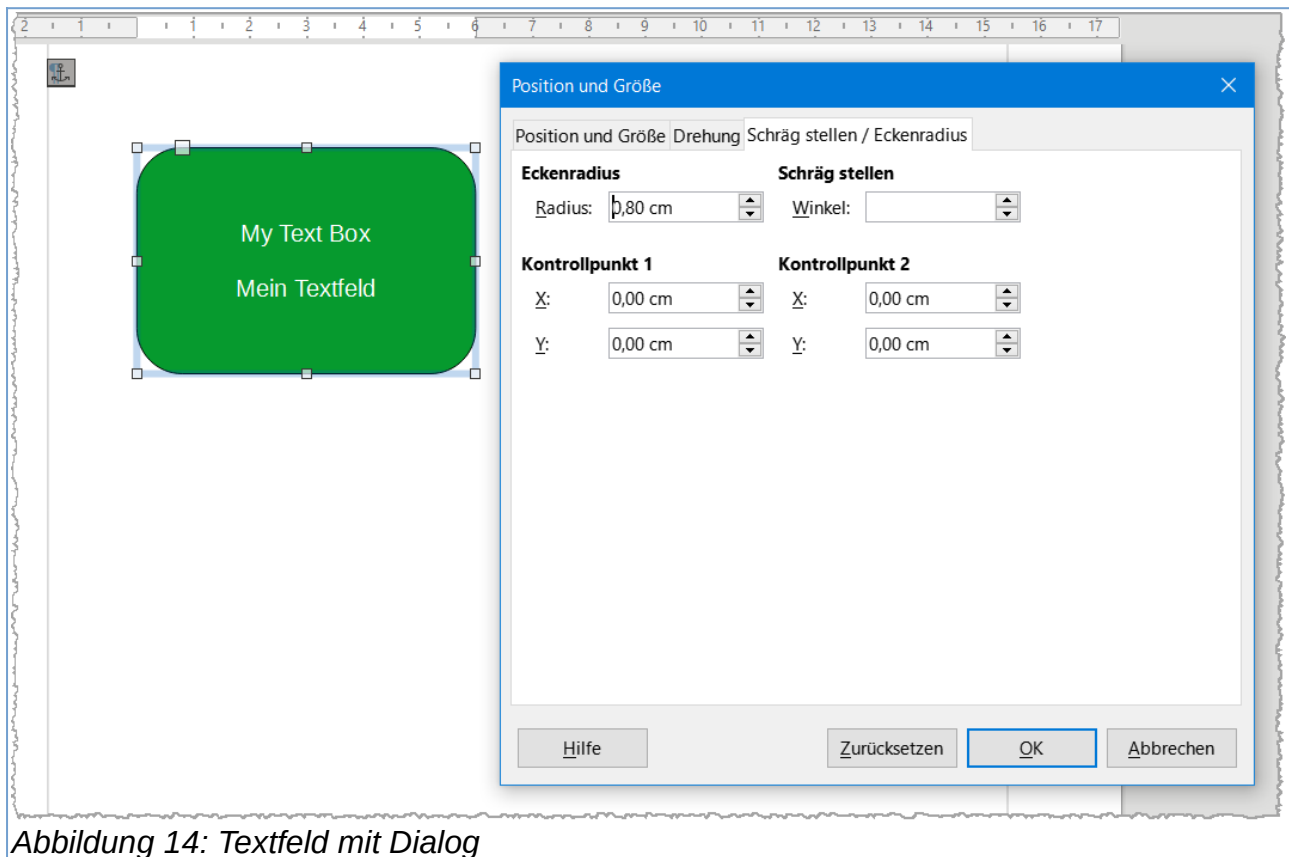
2 1 1 2 3 4 5 6 7 8 9 10 11 12 13 14 15 16 17

My Text Box

Mein Textfeld

Position und Größe

Position und Größe | Drehung | Schräg stellen / Eckenradius

Eckenradius
Radius: 0,80 cm

Schräg stellen
Winkel:

Kontrollpunkt 1
X: 0,00 cm
Y: 0,00 cm

Kontrollpunkt 2
X: 0,00 cm
Y: 0,00 cm

Hilfe

Zurücksetzen

OK

Abbrechen

Abbildung 14: Textfeld mit Dialog